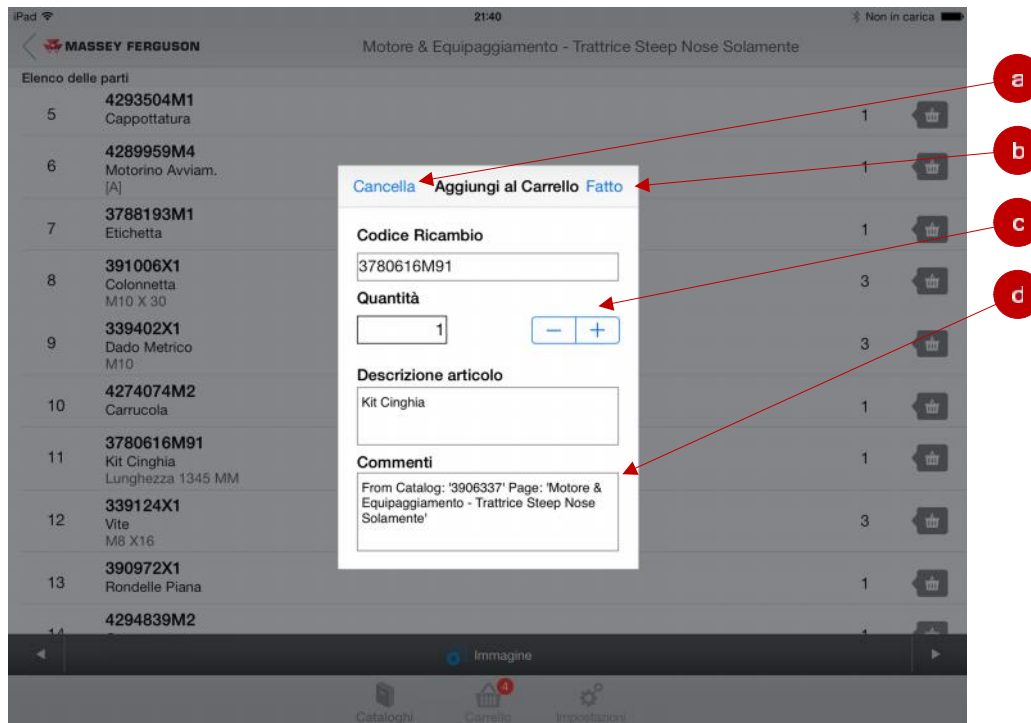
iPad 21:40 Non in carica

MASSEY FERGUSON Motore & Equipaggiamento - Trattrice Steep Nose Solamente

Elenco delle parti

| | | |
|---|---|---|
| 5 | 4293504M1 Cappottatura | 1 |
| 6 | 4289959M4 Motorino Avviam. [A] | 1 |
| 7 | 3788193M1 Etichetta | 1 |
| 8 | 391006X1 Colonnetta M10 X 30 | 3 |
| 9 | 339402X1 Dado Metrico M10 | 3 |
| 10 | 4274074M2 Carrucola | 1 |
| 11 | 3780616M91 Kit Cinghia Lunghezza 1345 MM | 1 |
| 12 | 339124X1 Vite M8 X16 | 3 |
| 13 | 390972X1 Rondelle Piana | 1 |
| 14 | 4294839M2 | 1 |

Cancella Aggiungi al Carrello Fatto

Codice Ricambio
3780616M91

Quantità
1
− +

Descrizione articolo
Kit Cinghia

Commenti
From Catalog: '3906337' Page: 'Motore & Equipaggiamento - Trattrice Steep Nose Solamente'

a
b
c
d

Immagine

Cataloghi Carrello 4 Impostazioni